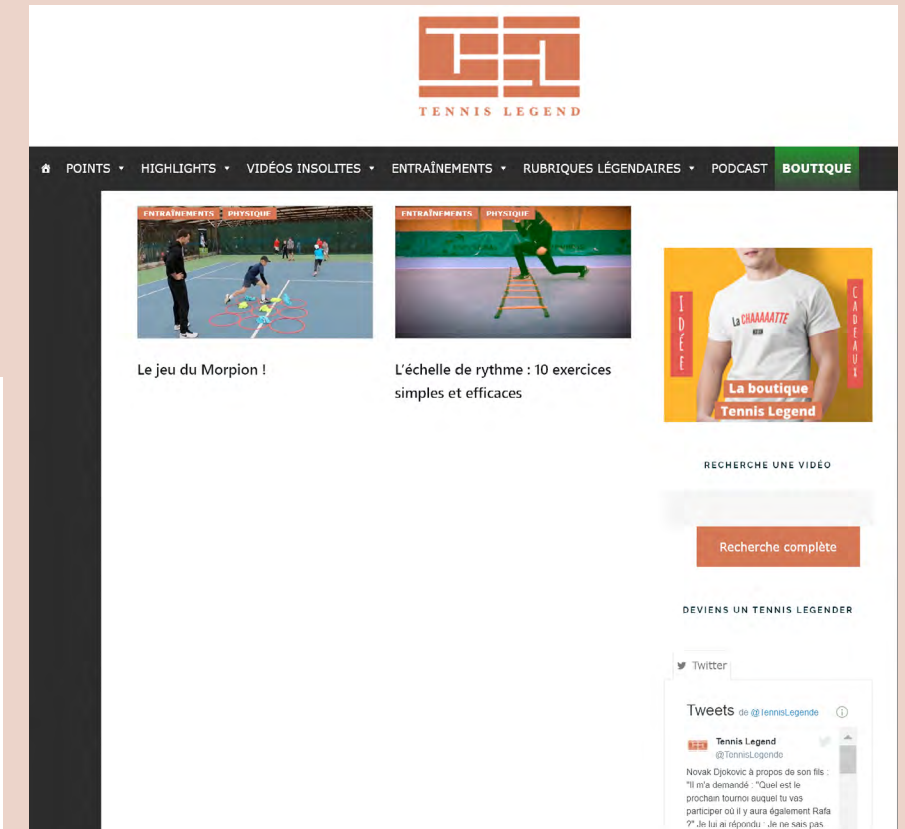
TENNIS LEGEND

POINTS • HIGHLIGHTS • VIDÉOS INSOLITES • ENTRAÎNEMENTS • RUBRIQUES LÉGENDAIRES • PODCAST BOUTIQUE

ENTRAÎNEMENTS PHYSIQUE

Le jeu du Morpion !

ENTRAÎNEMENTS PHYSIQUE

L'échelle de rythme : 10 exercices simples et efficaces

IDÉE CADEAUX La CHAAAAATTE La boutique Tennis Legend

RECHERCHE UNE VIDÉO

Recherche complète

DEVIENS UN TENNIS LEGENDER

Twitter

Tweets de @TennisLegende

Tennis Legend @TennisLegende

Novak Djokovic à propos de son fils : "Il m'a demandé : "Quel est le prochain tournoi auquel tu vas participer où il y aura également Rafa ?" Je lui ai répondu : Je ne sais pas